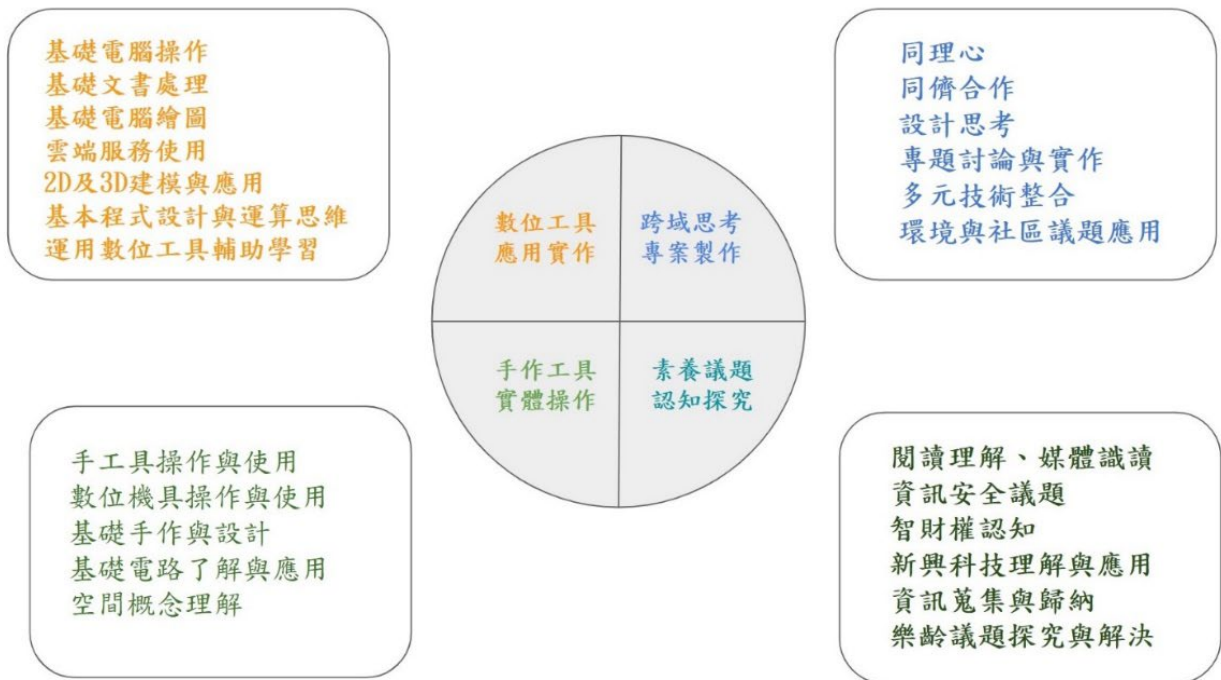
基礎電腦操作
基礎文書處理
基礎電腦繪圖
雲端服務使用
2D及3D建模與應用
基本程式設計與運算思維
運用數位工具輔助學習

同理心
同儕合作
設計思考
專題討論與實作
多元技術整合
環境與社區議題應用

數位工具
應用實作

跨域思考
專案製作

手作工具
實體操作

素養議題
認知探究

手工具操作與使用
數位機具操作與使用
基礎手作與設計
基礎電路了解與應用
空間概念理解

閱讀理解、媒體識讀
資訊安全議題
智財權認知
新興科技理解與應用
資訊蒐集與歸納
樂齡議題探究與解決